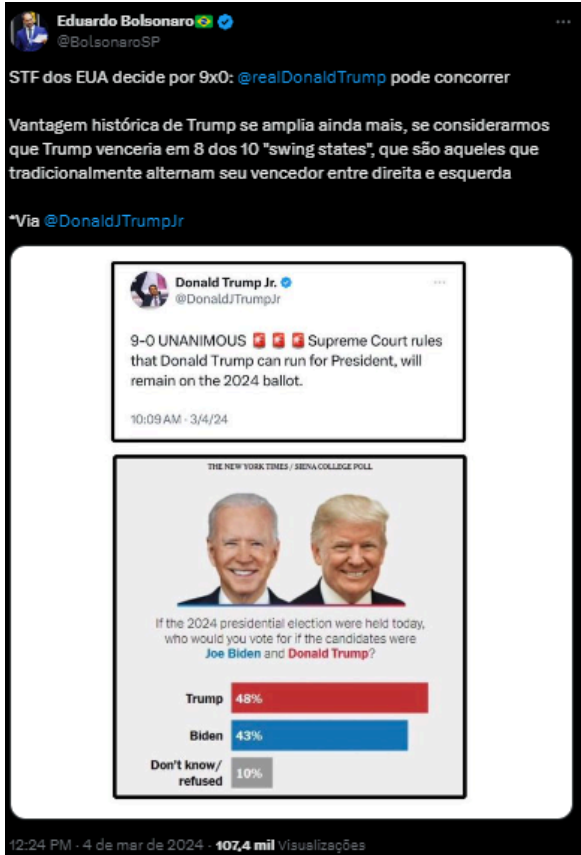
Eduardo Bolsonaro🇧🇷
@BolsonaroSP

STF dos EUA decide por 9x0: @realDonaldTrump pode concorrer

Vantagem histórica de Trump se amplia ainda mais, se considerarmos que Trump venceria em 8 dos 10 "swing states", que são aqueles que tradicionalmente alternam seu vencedor entre direita e esquerda

*Via @DonaldJTrumpJr

Donald Trump Jr.
@DonaldJTrumpJr

9-0 UNANIMOUS 🚨🚨🚨 Supreme Court rules that Donald Trump can run for President, will remain on the 2024 ballot.

10:09 AM · 3/4/24

THE NEW YORK TIMES / SIENA COLLEGE POLL

If the 2024 presidential election were held today, who would you vote for if the candidates were Joe Biden and Donald Trump?

| | |
|---|---|
| Trump | 48% |
| Biden | 43% |
| Don't know/ refused | 10% |

12:24 PM · 4 de mar de 2024 · 107,4 mil Visualizações